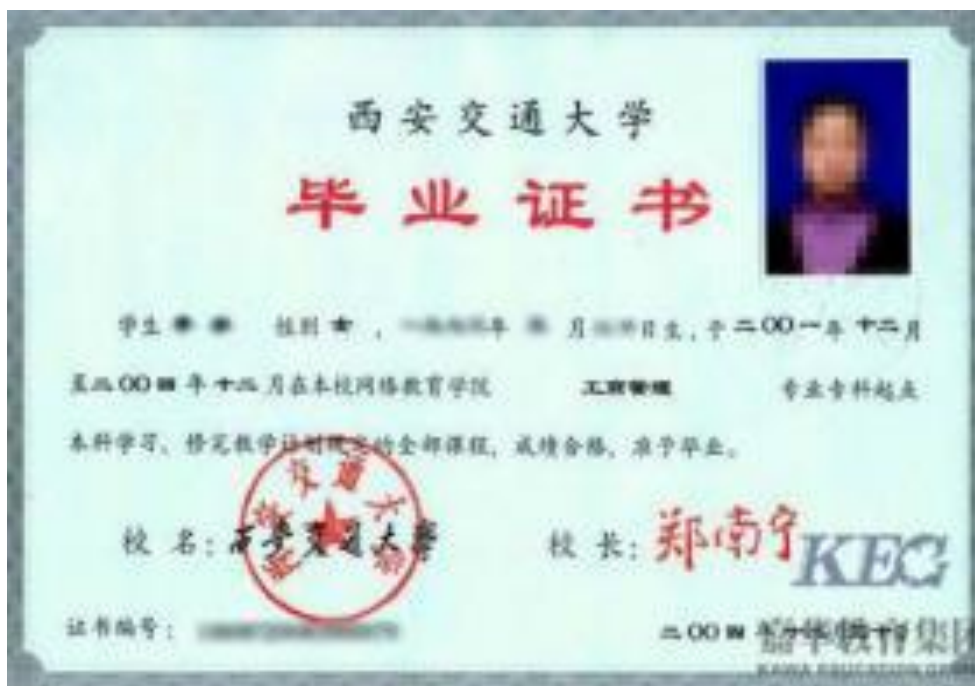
西安交通大学

毕业证书

学生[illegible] 性别女，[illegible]年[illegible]月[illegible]日生，于二〇〇一年十二月至二〇〇四年十二月在本校网络教育学院 工商管理 专业专科起点本科学习，修完教学计划规定的全部课程，成绩合格，准予毕业。

西安交通大学

校 名：西安交通大学 校 长：郑南宁

KEG

证书编号：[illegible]

二〇〇四年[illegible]

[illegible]教育集团

KAIWA EDUCATION GR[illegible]